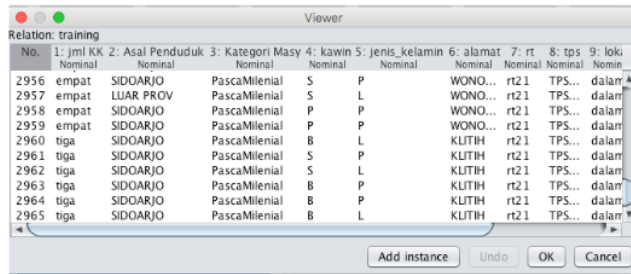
Viewer

Relation: training

| No. | 1: jml KK Nominal | 2: Asal Penduduk Nominal | 3: Kategori Masy Nominal | 4: kawin Nominal | 5: jenis_kelamin Nominal | 6: alamat Nominal | 7: rt Nominal | 8: tps Nominal | 9: loka Nomin |
|---|---|---|---|---|---|---|---|---|---|
| 2956 | empat | SIDOARJO | PascaMilenial | S | P | WONO... | rt21 | TPS... | dalam |
| 2957 | empat | LUAR PROV | PascaMilenial | S | L | WONO... | rt21 | TPS... | dalam |
| 2958 | empat | SIDOARJO | PascaMilenial | P | P | WONO... | rt21 | TPS... | dalam |
| 2959 | empat | SIDOARJO | PascaMilenial | P | P | WONO... | rt21 | TPS... | dalam |
| 2960 | tiga | SIDOARJO | PascaMilenial | B | P | KLITIH | rt21 | TPS... | dalam |
| 2961 | tiga | SIDOARJO | PascaMilenial | S | P | KLITIH | rt21 | TPS... | dalam |
| 2962 | tiga | SIDOARJO | PascaMilenial | S | L | KLITIH | rt21 | TPS... | dalam |
| 2963 | tiga | SIDOARJO | PascaMilenial | B | P | KLITIH | rt21 | TPS... | dalam |
| 2964 | tiga | SIDOARJO | PascaMilenial | B | P | KLITIH | rt21 | TPS... | dalam |
| 2965 | tiga | SIDOARJO | PascaMilenial | B | L | KLITIH | rt21 | TPS... | dalam |

Add instance | Undo | OK | Cancel